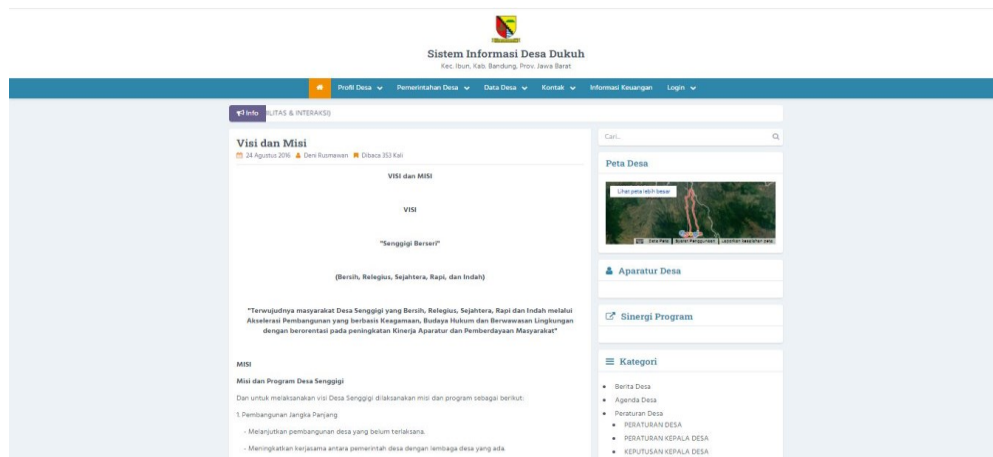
Sistem Informasi Desa Dukuh
Kec. Ibun, Kab. Bandung, Prov. Jawa Barat

Profil Desa Pemerintahan Desa Data Desa Kontak Informasi Keuangan Login

Info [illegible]LITAS & INTERAKSI)

Visi dan Misi
24 Agustus 2016 Deni Rusmawan Dibaca 353 Kali

VISI dan MISI

VISI

"Senggigi Berseri"

(Bersih, Relegius, Sejahtera, Rapi, dan Indah)

"Terwujudnya masyarakat Desa Senggigi yang Bersih, Relegius, Sejahtera, Rapi dan Indah melalui Akselerasi Pembangunan yang berbasis Keagamaan, Budaya Hukum dan Berwawasan Lingkungan dengan berorentasi pada peningkatan Kinerja Aparatur dan Pemberdayaan Masyarakat"

MISI

Misi dan Program Desa Senggigi

Dan untuk melaksanakan visi Desa Senggigi dilaksanakan misi dan program sebagai berikut:

1. Pembangunan Jangka Panjang

- Melanjutkan pembangunan desa yang belum terlaksana.

- Meningkatkan kerjasama antara pemerintah desa dengan lembaga desa yang ada.

Cari...

Peta Desa

Lihat peta lebih besar

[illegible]

Aparatur Desa

Sinergi Program

Kategori

Berita Desa
Agenda Desa
Peraturan Desa
PERATURAN DESA
PERATURAN KEPALA DESA
KEPUTUSAN KEPALA DESA